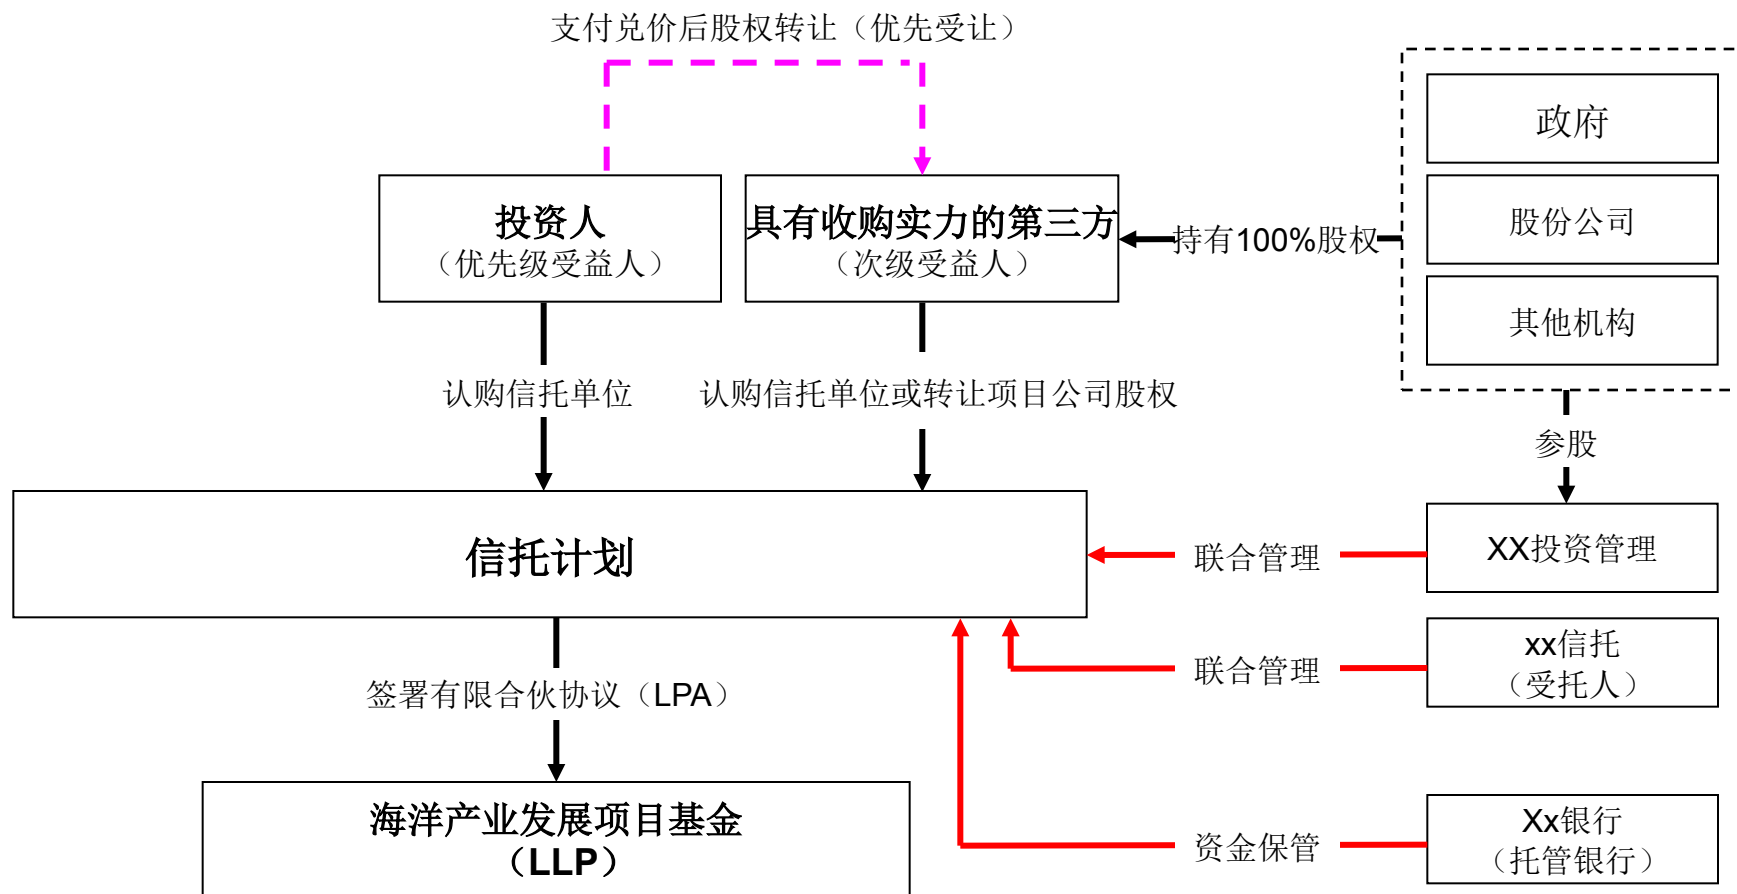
支付兑价后股权转让（优先受让）

投资人
（优先级受益人）

具有收购实力的第三方
（次级受益人）

持有100%股权

政府

股份公司

其他机构

认购信托单位

认购信托单位或转让项目公司股权

参股

信托计划

联合管理

XX投资管理

联合管理

xx信托
（受托人）

签署有限合伙协议（LPA）

海洋产业发展项目基金
（LLP）

资金保管

Xx银行
（托管银行）